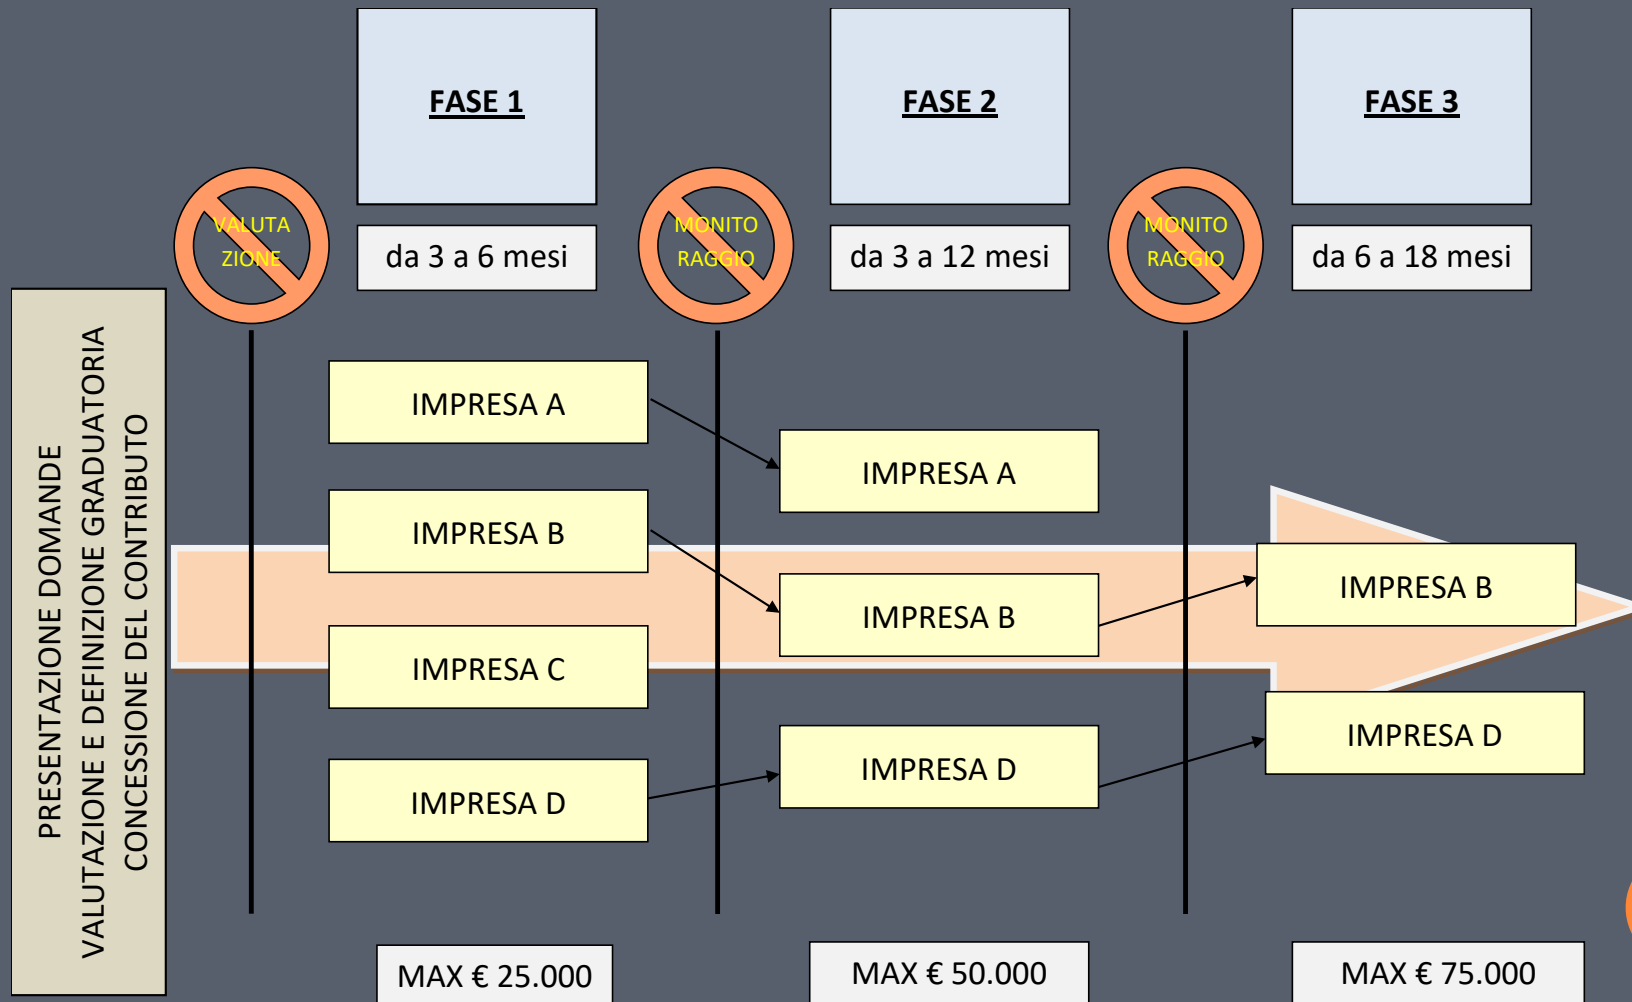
PRESENTAZIONE DOMANDE
VALUTAZIONE E DEFINIZIONE GRADUATORIA
CONCESSIONE DEL CONTRIBUTO

VALUTA ZIONE

FASE 1

da 3 a 6 mesi

MONITO RAGGIO

FASE 2

da 3 a 12 mesi

MONITO RAGGIO

FASE 3

da 6 a 18 mesi

IMPRESA A

IMPRESA B

IMPRESA C

IMPRESA D

IMPRESA A

IMPRESA B

IMPRESA D

IMPRESA B

IMPRESA D

MAX € 25.000

MAX € 50.000

MAX € 75.000